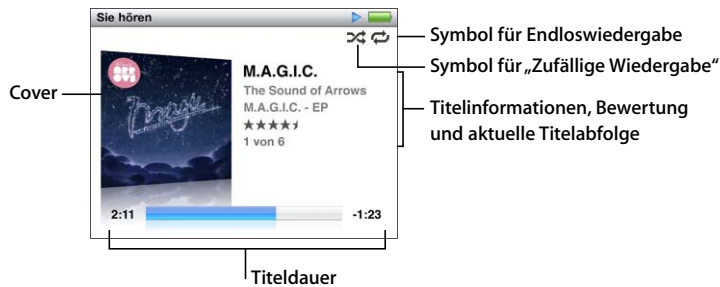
Sie hören

M.A.G.I.C.
The Sound of Arrows
M.A.G.I.C. - EP
1 von 6

2:11
-1:23

Symbol für Endloswiedergabe
Symbol für „Zufällige Wiedergabe“
Cover
Titelinformationen, Bewertung und aktuelle Titelabfolge
Titeldauer